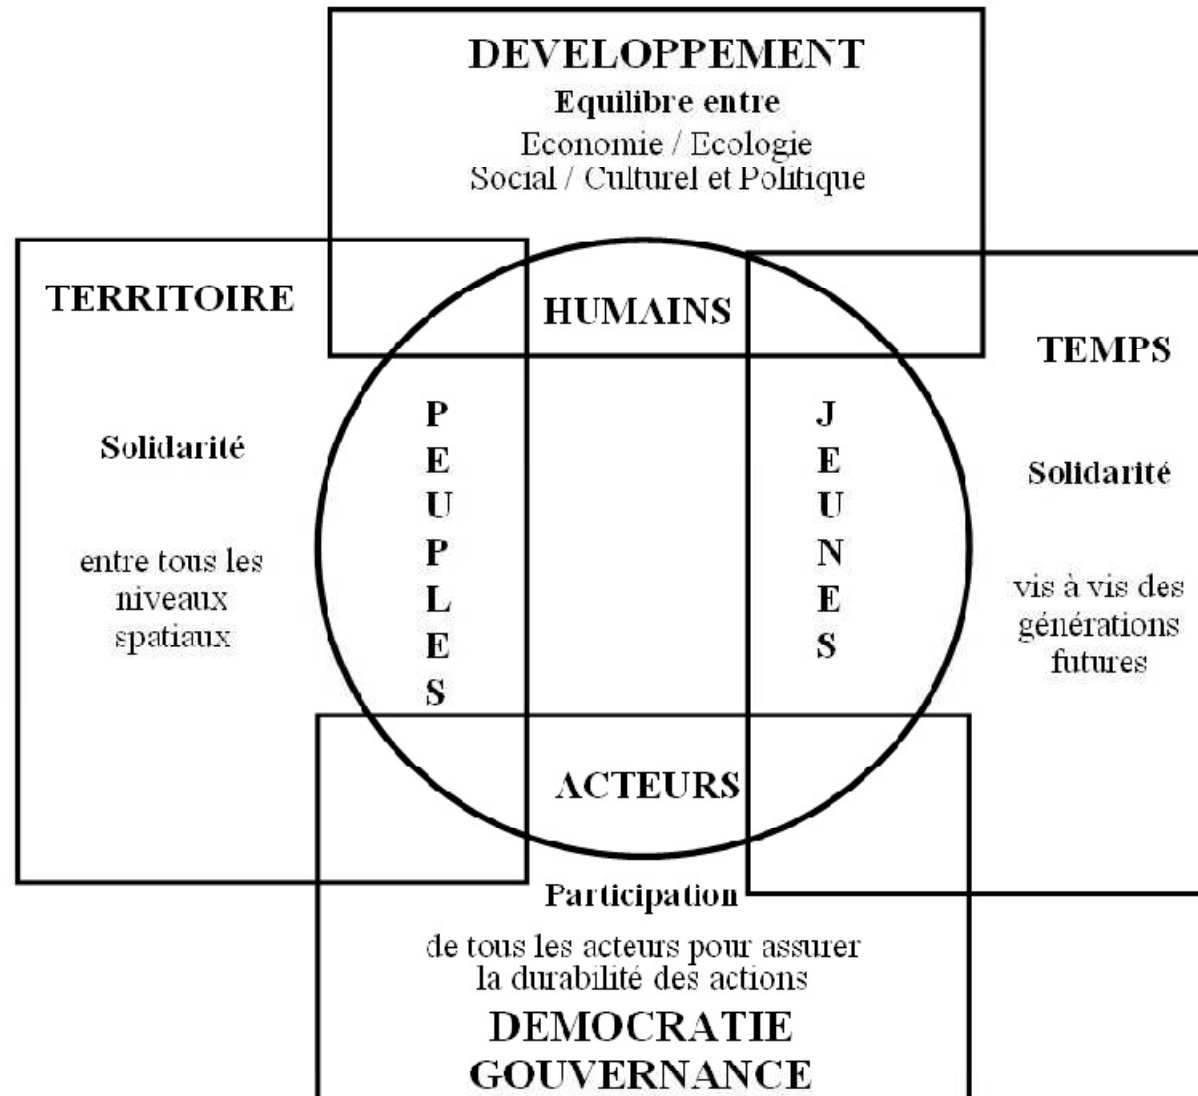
DEVELOPPEMENT
Equilibre entre
Economie / Ecologie
Social / Culturel et Politique

TERRITOIRE

Solidarité

entre tous les niveaux spatiaux

HUMAINS

PEUPLES

JEUNES

ACTEURS

TEMPS

Solidarité

vis à vis des générations futures

Participation

de tous les acteurs pour assurer la durabilité des actions

DEMOCRATIE
GOUVERNANCE